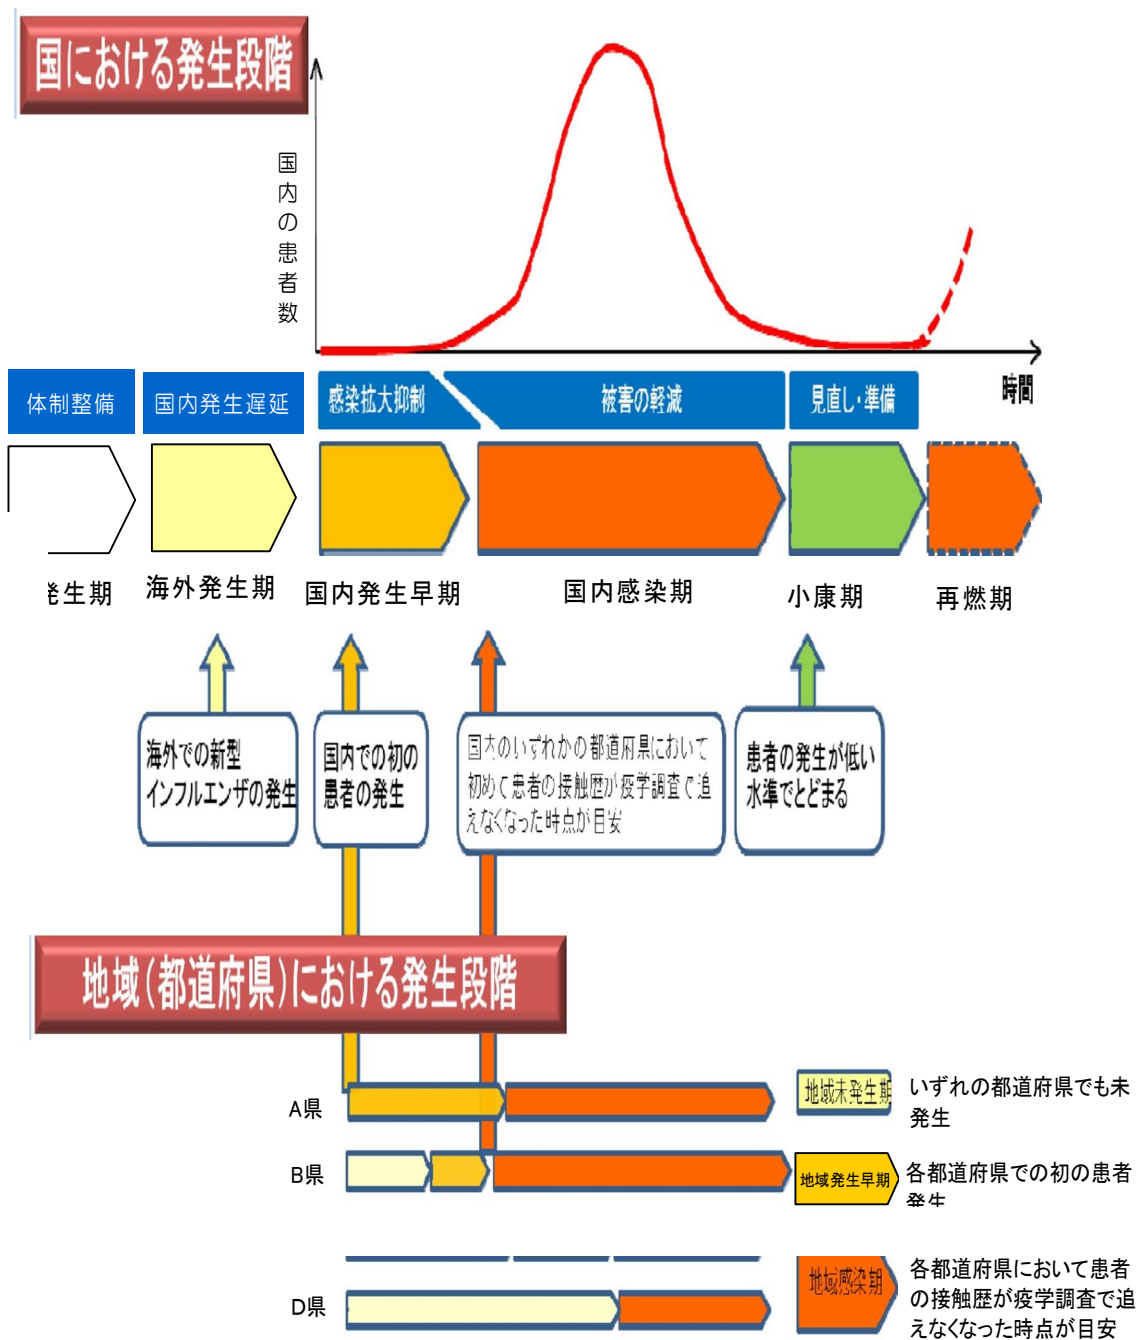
国における発生段階

国内の患者数

時間

体制整備

国内発生遅延

感染拡大抑制

被害の軽減

見直し・準備

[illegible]生期

海外発生期

国内発生早期

国内感染期

小康期

再燃期

海外での新型インフルエンザの発生

国内での初の患者の発生

国内のいずれかの都道府県において初めて患者の接触歴が疫学調査で追えなくなった時点が目安

患者の発生が低い水準でとどまる

地域（都道府県）における発生段階

A県

B県

D県

地域未発生期

いずれの都道府県でも未発生

地域発生早期

各都道府県での初の患者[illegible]

地域感染期

各都道府県において患者の接触歴が疫学調査で追えなくなった時点が目安